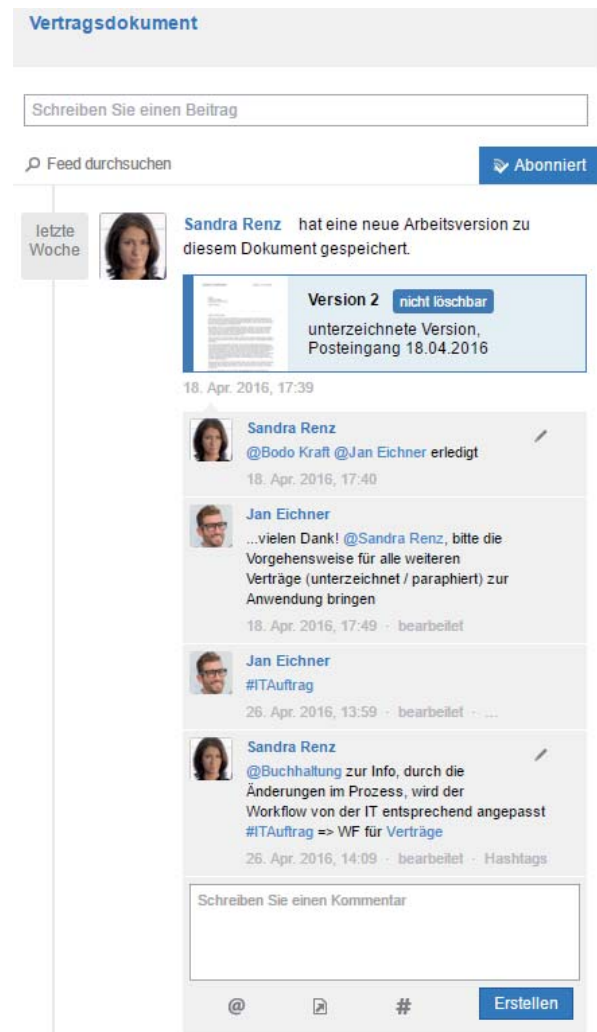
Vertragsdokument

Schreiben Sie einen Beitrag

Feed durchsuchen

Abonniert

letzte Woche

Sandra Renz hat eine neue Arbeitsversion zu diesem Dokument gespeichert.

Version 2 nicht löschbar

unterzeichnete Version, Posteingang 18.04.2016

18. Apr. 2016, 17:39

Sandra Renz
@Bodo Kraft @Jan Eichner erledigt
18. Apr. 2016, 17:40

Jan Eichner
...vielen Dank! @Sandra Renz, bitte die Vorgehensweise für alle weiteren Verträge (unterzeichnet / paraphiert) zur Anwendung bringen
18. Apr. 2016, 17:49 · bearbeitet

Jan Eichner
#ITAuftrag
26. Apr. 2016, 13:59 · bearbeitet · ...

Sandra Renz
@Buchhaltung zur Info, durch die Änderungen im Prozess, wird der Workflow von der IT entsprechend angepasst #ITAuftrag => WF für Verträge
26. Apr. 2016, 14:09 · bearbeitet · Hashtags

Schreiben Sie einen Kommentar

@ #

Erstellen